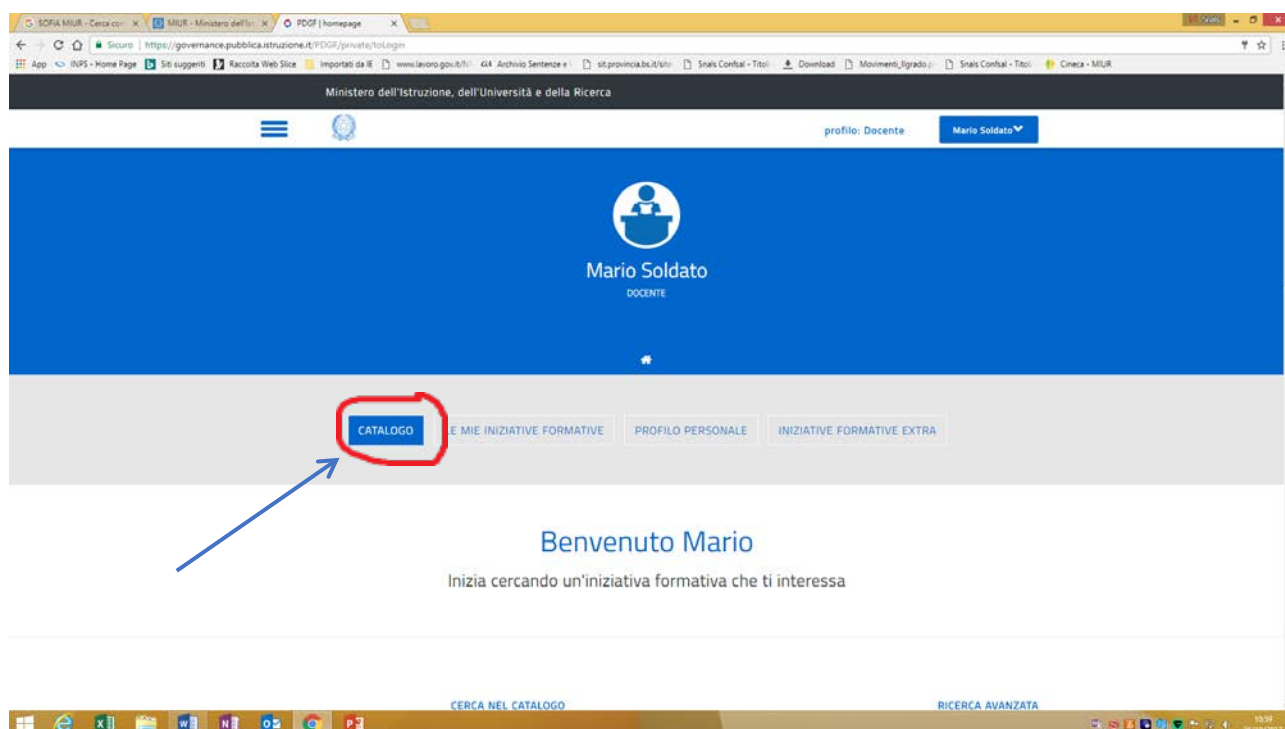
SOFIA MIUR - Cerca cor × MIUR - Ministero dell'Ist × PDGF | homepage ×

Sicuro | https://governance.pubblica.istruzione.it/PDGF/private/toLogin

App INPS - Home Page Siti suggeriti Raccolta Web Slice Importati da IE www.lavoro.gov.it/N Archivio Sentenze e sit.provincia.bs.it/site Snals Confsal - Titoli Download Movimenti_llgrado Snals Confsal - Titoli Cineca - MIUR

Ministero dell'Istruzione, dell'Università e della Ricerca

profilo: Docente

Mario Soldato

Mario Soldato

DOCENTE

CATALOGO

LE MIE INIZIATIVE FORMATIVE

PROFILO PERSONALE

INIZIATIVE FORMATIVE EXTRA

Benvenuto Mario

Inizia cercando un'iniziativa formativa che ti interessa

CERCA NEL CATALOGO

RICERCA AVANZATA

10:59